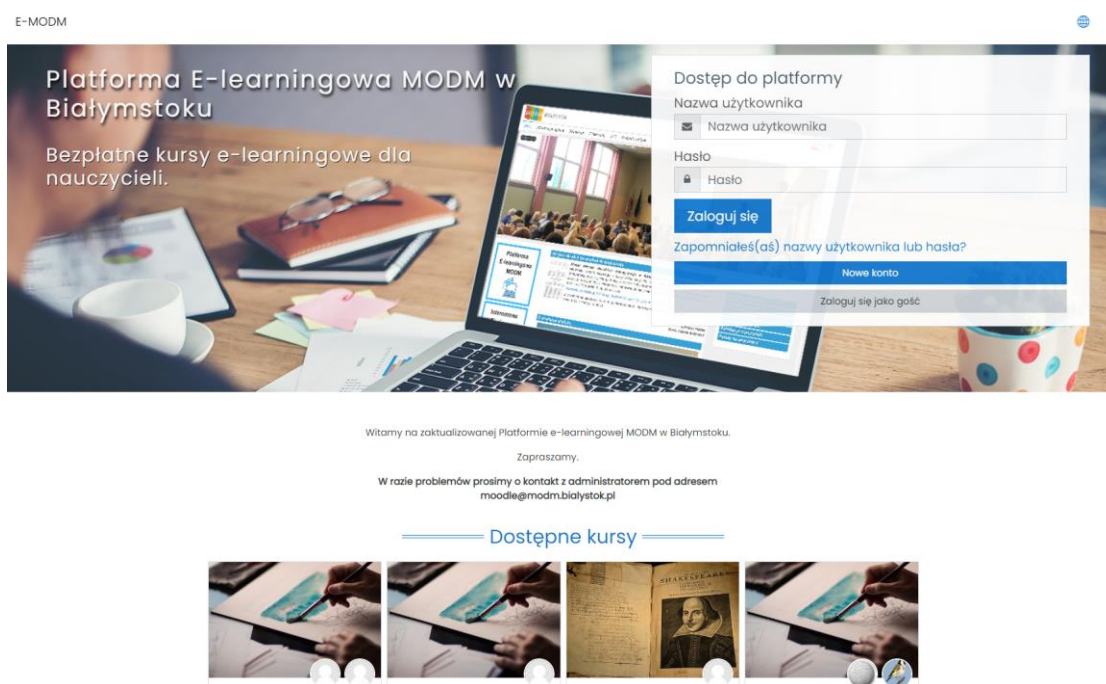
E-MODM

Platforma E-learningowa MODM w Białymstoku

Bezpłatne kursy e-learningowe dla nauczycieli.

Dostęp do platformy

Nazwa użytkownika

Nazwa użytkownika

Hasło

Hasło

Zaloguj się

Zapomniałeś(aś) nazwy użytkownika lub hasła?

Nowe konto

Zaloguj się jako gość

Witamy na zaktualizowanej Platformie e-learningowej MODM w Białymstoku.

Zapraszamy.

W razie problemów prosimy o kontakt z administratorem pod adresem moodle@modm.bialystok.pl

Dostępne kursy

SHAKESPEARE